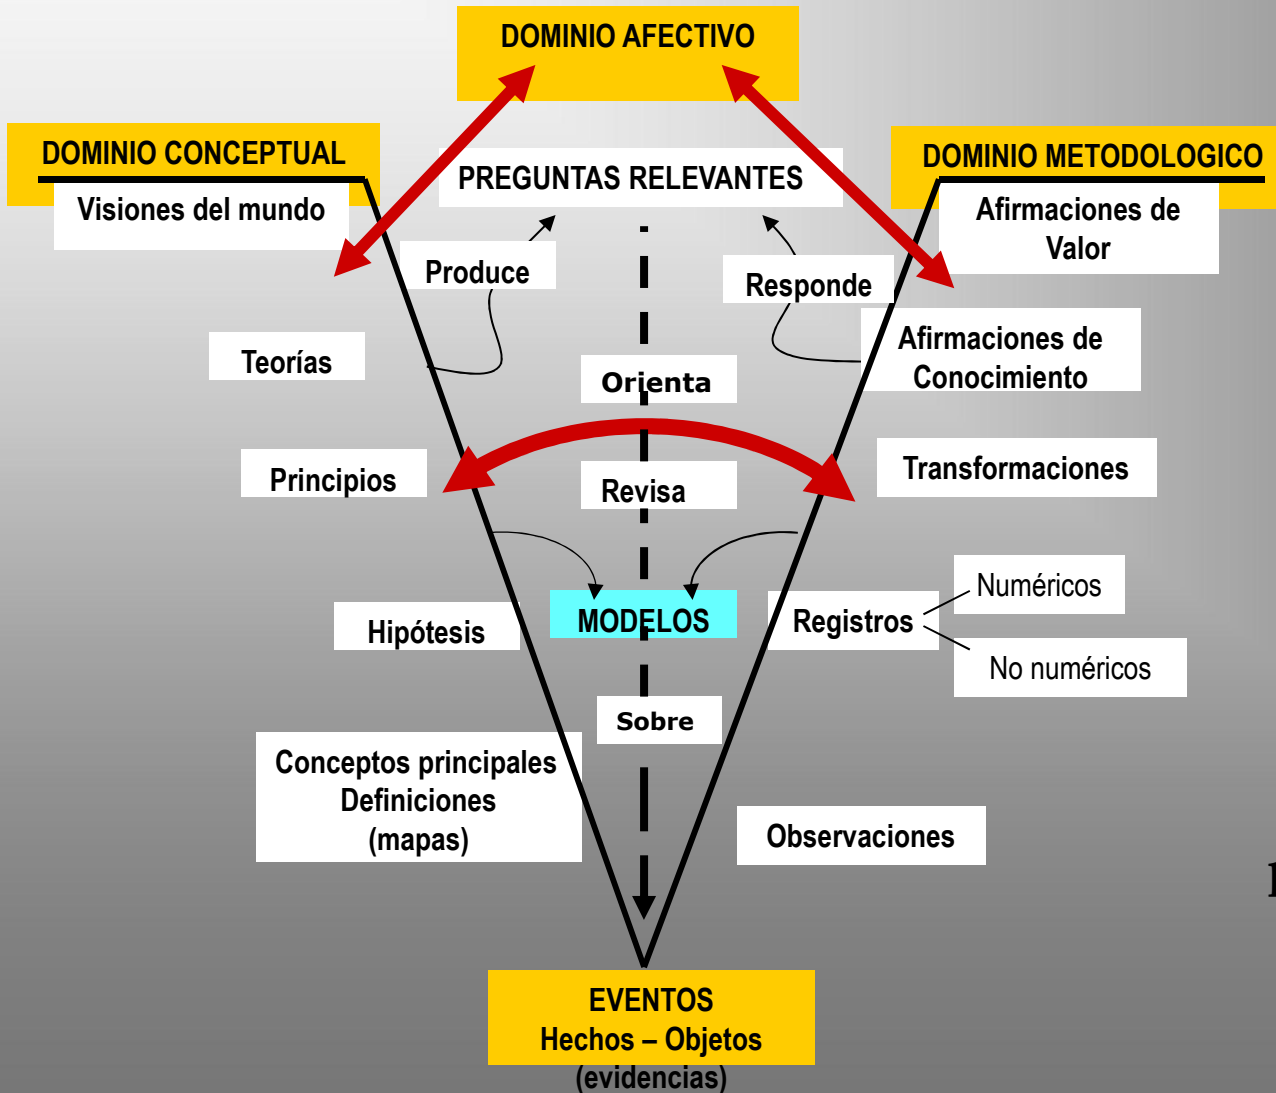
DOMINIO AFECTIVO

DOMINIO CONCEPTUAL

PREGUNTAS RELEVANTES

DOMINIO METODOLOGICO

Visiones del mundo

Afirmaciones de Valor

Produce

Responde

Teorías

Orienta

Afirmaciones de Conocimiento

Principios

Revisa

Transformaciones

Numéricos

MODELOS

Hipótesis

Registros

No numéricos

Sobre

Conceptos principales
Definiciones
(mapas)

Observaciones

EVENTOS
Hechos – Objetos
(evidencias)